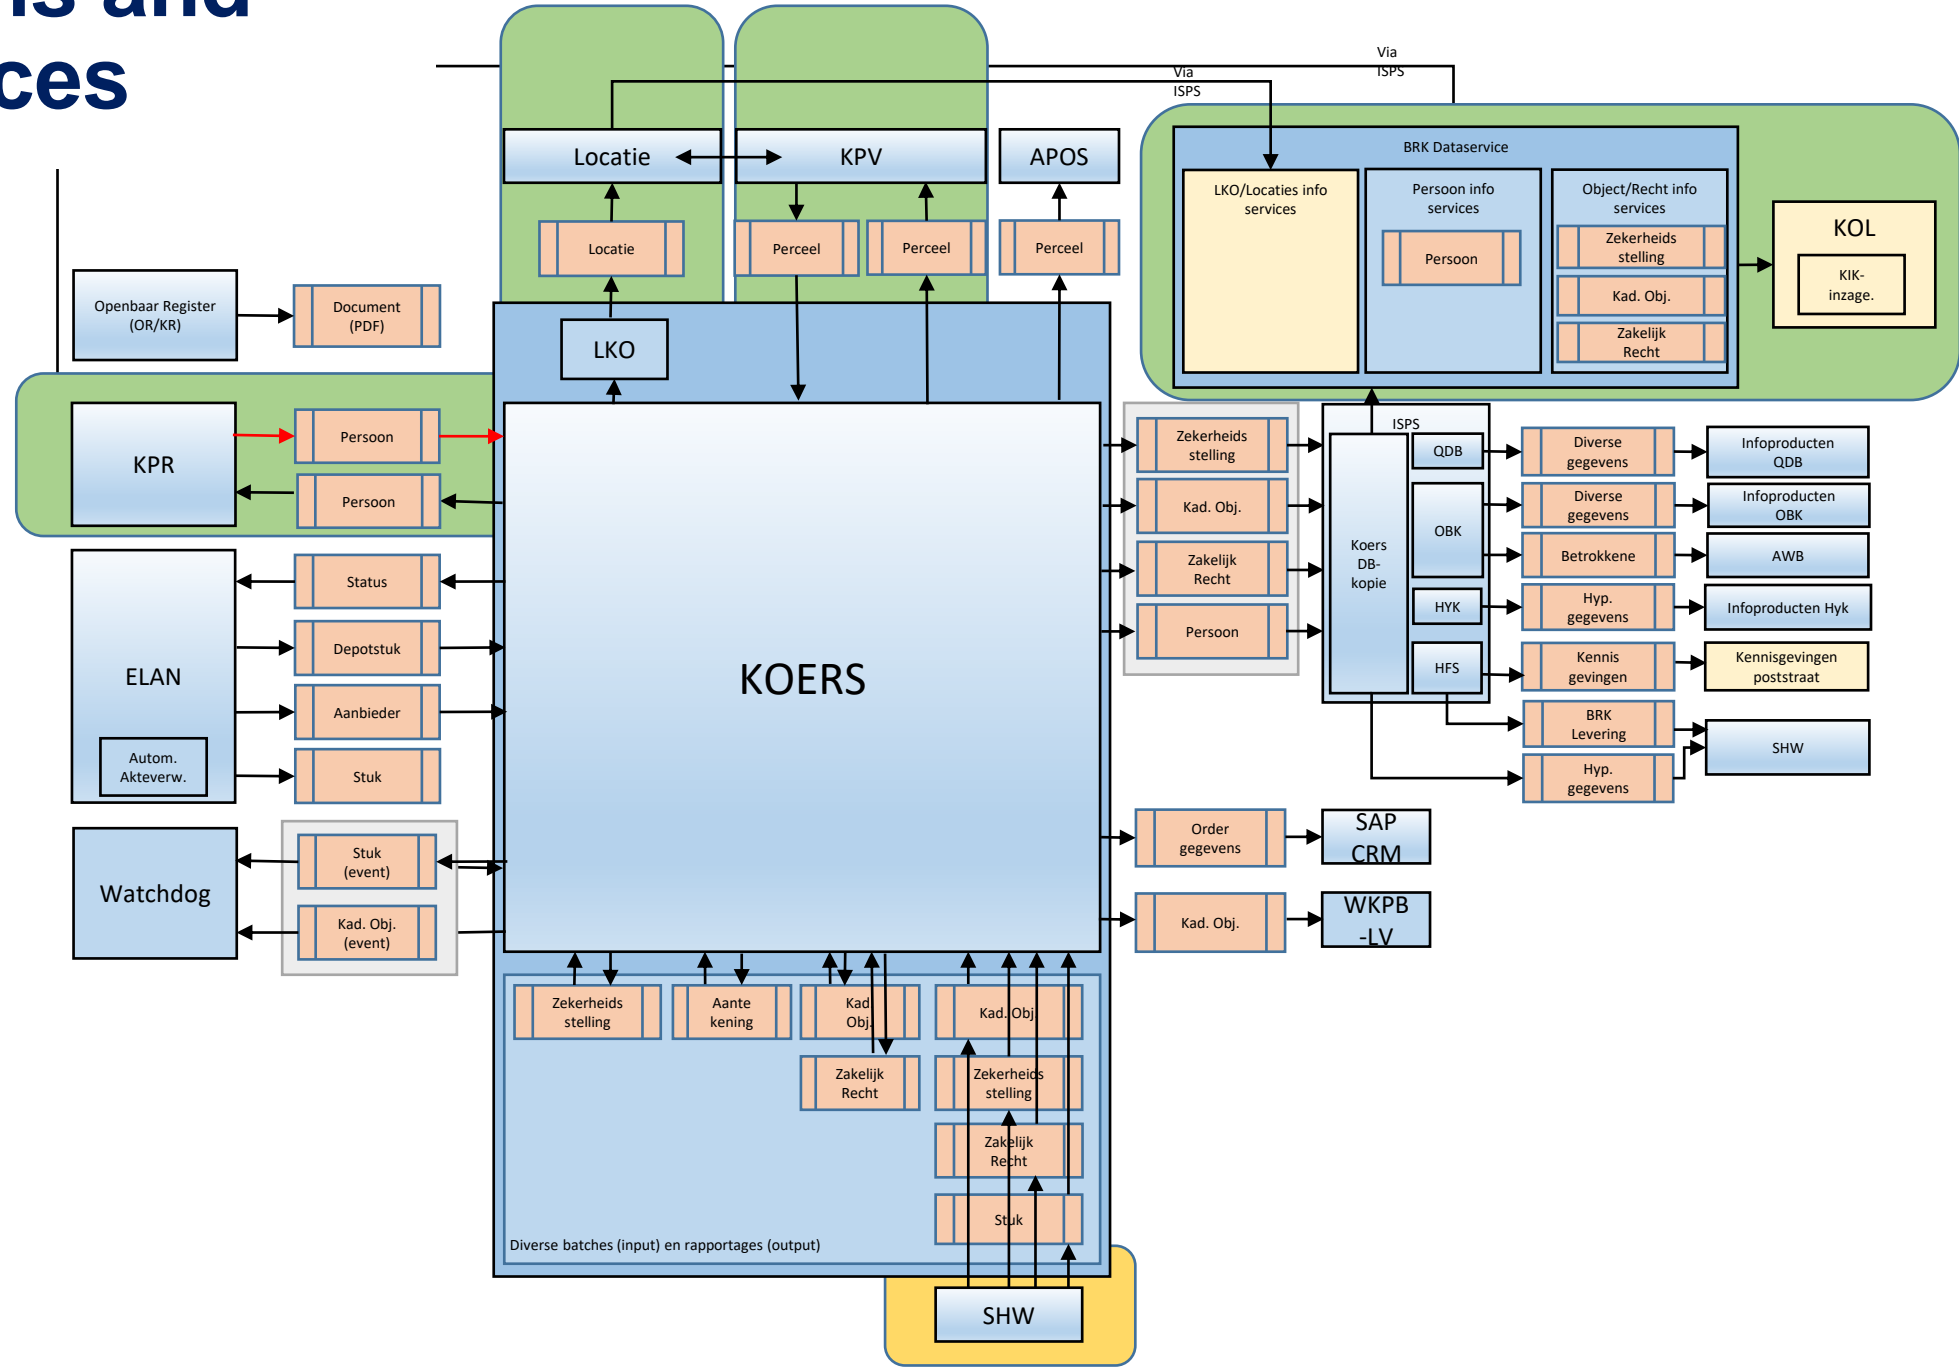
ns and
ces

Via ISPS

Via ISPS

Locatie

KPV

APOS

BRK Dataservice

LKO/Locaties info services

Persoon info services

Object/Recht info services

Persoon

Zekerheids stelling

Kad. Obj.

Zakelijk Recht

KOL

KIK-inzage.

Locatie

Perceel

Perceel

Perceel

Openbaar Register (OR/KR)

Document (PDF)

LKO

KPR

Persoon

Persoon

KOERS

ELAN

Autom. Akteverw.

Status

Depotstuk

Aanbieder

Stuk

Watchdog

Stuk (event)

Kad. Obj. (event)

Zekerheids stelling

Kad. Obj.

Zakelijk Recht

Persoon

ISPS

Koers DB-kopie

QDB

OBK

HYK

HFS

Diverse gegevens

Diverse gegevens

Betrokkene

Hyp. gegevens

Kennis gevingen

BRK Levering

Hyp. gegevens

Infoproducten QDB

Infoproducten OBK

AWB

Infoproducten Hyk

Kennisgevingen poststraat

SHW

Order gegevens

SAP CRM

Kad. Obj.

WKPB -LV

Zekerheids stelling

Aante kening

Kad Obj.

Zakelijk Recht

Kad. Obj

Zekerheids stelling

Zakelijk Recht

Stuk

Diverse batches (input) en rapportages (output)

SHW